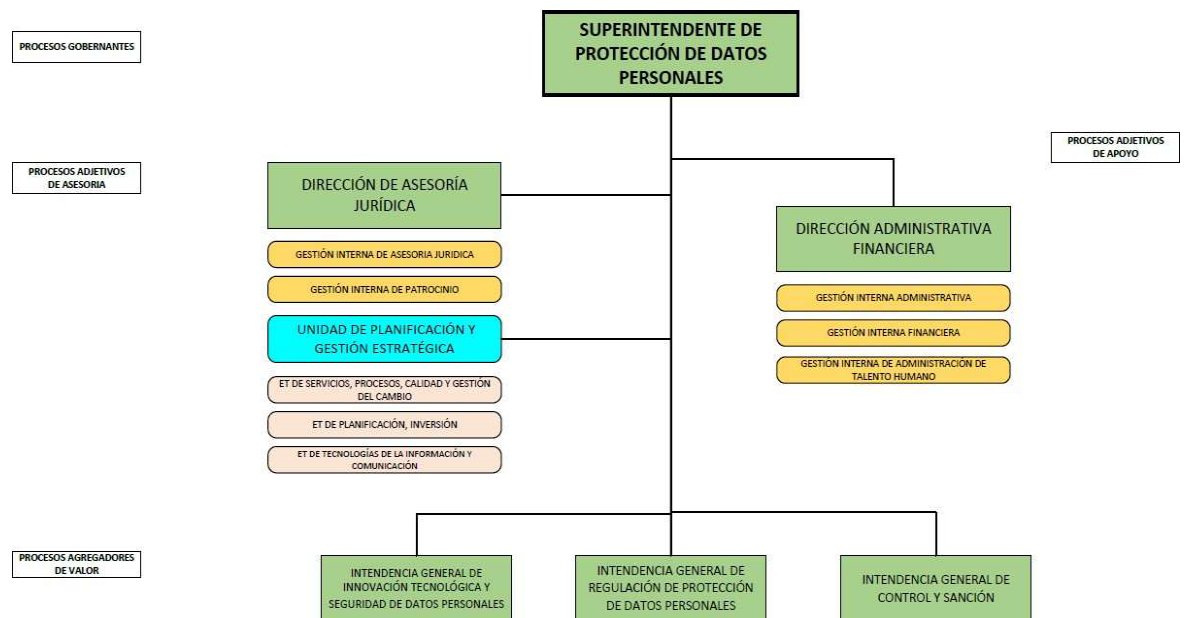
PROCESOS GOBERNANTES

SUPERINTENDENTE DE PROTECCIÓN DE DATOS PERSONALES

PROCESOS ADJETIVOS DE ASESORIA

DIRECCIÓN DE ASESORÍA JURÍDICA

GESTIÓN INTERNA DE ASESORIA JURIDICA

GESTIÓN INTERNA DE PATROCINIO

UNIDAD DE PLANIFICACIÓN Y GESTIÓN ESTRATÉGICA

ET DE SERVICIOS, PROCESOS, CALIDAD Y GESTIÓN DEL CAMBIO

ET DE PLANIFICACIÓN, INVERSIÓN

ET DE TECNOLOGÍAS DE LA INFORMACIÓN Y COMUNICACIÓN

PROCESOS ADJETIVOS DE APOYO

DIRECCIÓN ADMINISTRATIVA FINANCIERA

GESTIÓN INTERNA ADMINISTRATIVA

GESTIÓN INTERNA FINANCIERA

GESTIÓN INTERNA DE ADMINISTRACIÓN DE TALENTO HUMANO

PROCESOS AGREGADORES DE VALOR

INTENDENCIA GENERAL DE INNOVACIÓN TECNOLÓGICA Y SEGURIDAD DE DATOS PERSONALES

INTENDENCIA GENERAL DE REGULACIÓN DE PROTECCIÓN DE DATOS PERSONALES

INTENDENCIA GENERAL DE CONTROL Y SANCIÓN